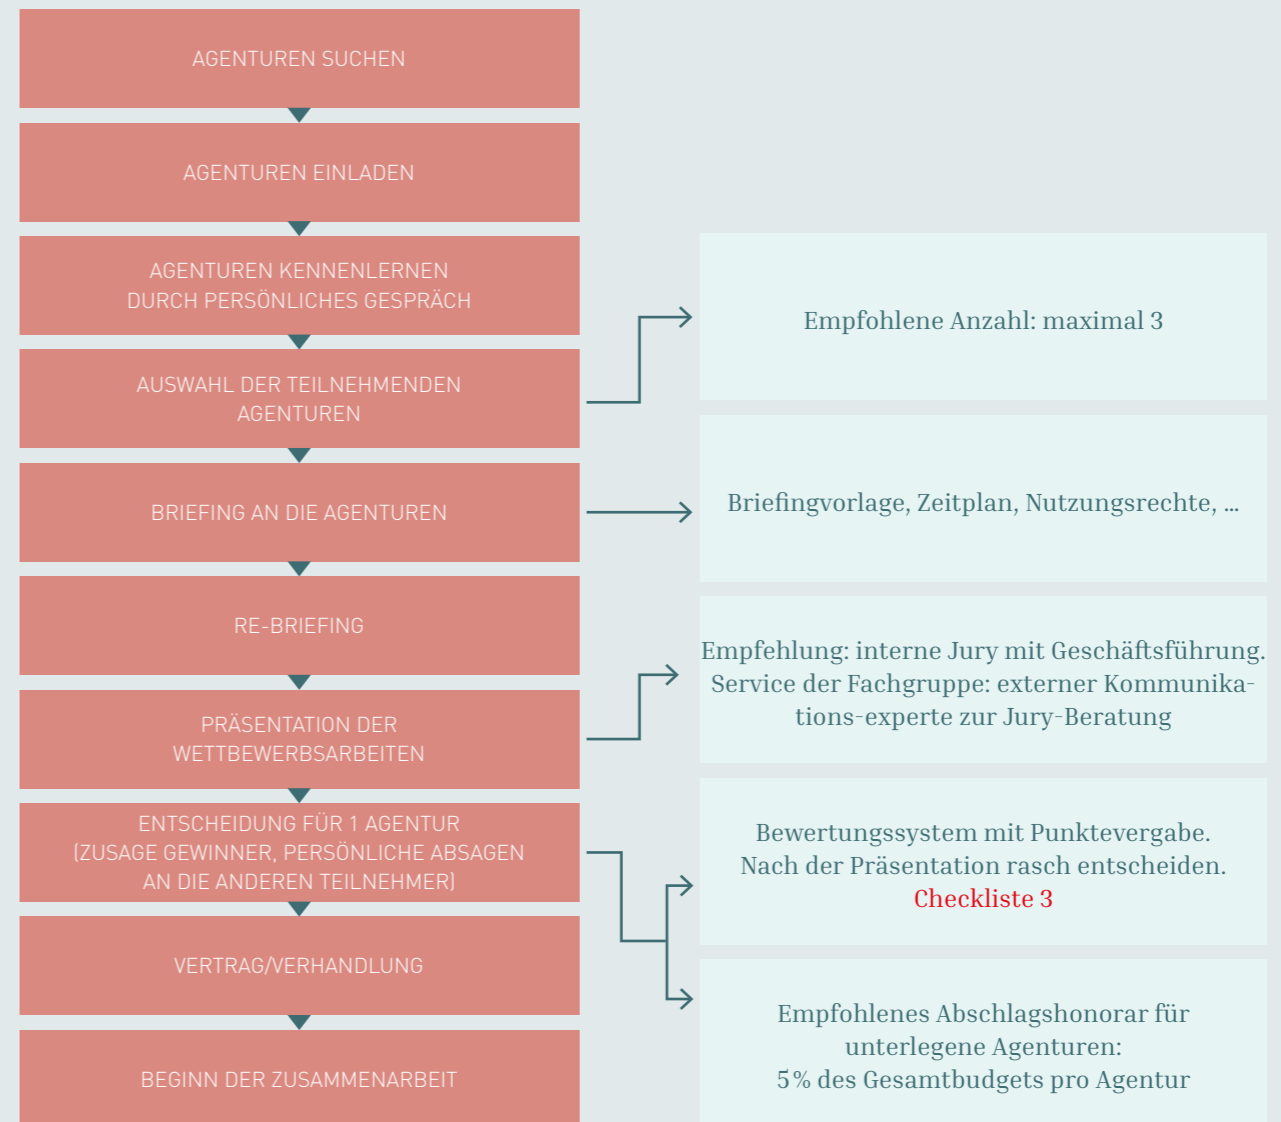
AGENTUREN SUCHEN

AGENTUREN EINLADEN

AGENTUREN KENNENLERNEN DURCH PERSÖNLICHES GESPRÄCH

AUSWAHL DER TEILNEHMENDEN AGENTUREN

BRIEFING AN DIE AGENTUREN

RE-BRIEFING

PRÄSENTATION DER WETTBEWERBSARBEITEN

ENTSCHEIDUNG FÜR 1 AGENTUR (ZUSAGE GEWINNER, PERSÖNLICHE ABSAGEN AN DIE ANDEREN TEILNEHMER)

VERTRAG/VERHANDLUNG

BEGINN DER ZUSAMMENARBEIT

Empfohlene Anzahl: maximal 3

Briefingvorlage, Zeitplan, Nutzungsrechte, ...

Empfehlung: interne Jury mit Geschäftsführung. Service der Fachgruppe: externer Kommunikations-experte zur Jury-Beratung

Bewertungssystem mit Punktevergabe. Nach der Präsentation rasch entscheiden. Checkliste 3

Empfohlenes Abschlagshonorar für unterlegene Agenturen: 5% des Gesamtbudgets pro Agentur